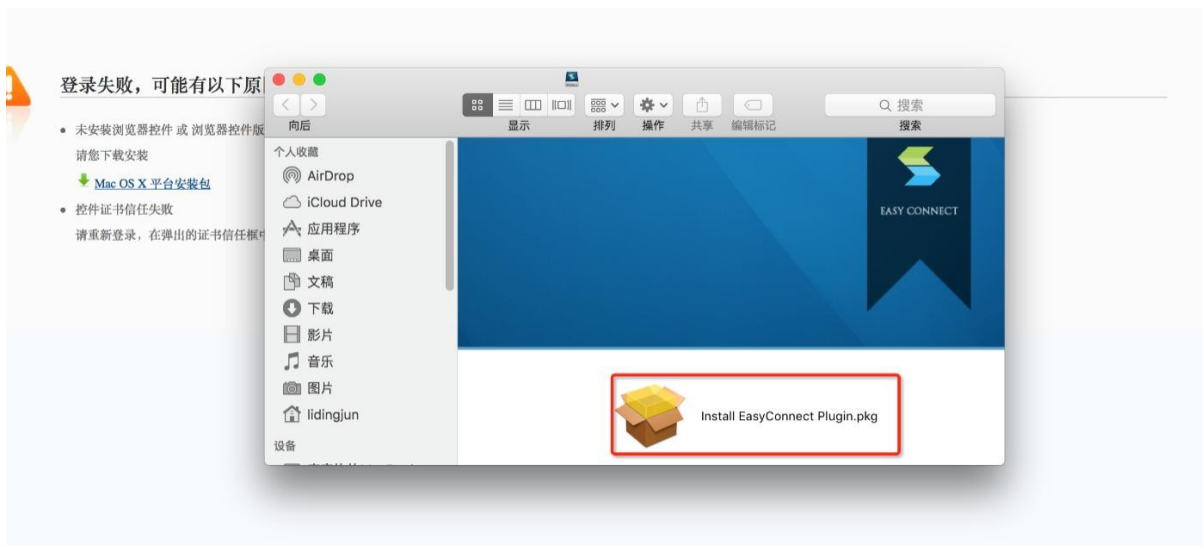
登录失败，可能有以下原

• 未安装浏览器控件 或 浏览器控件版
请您下载安装
Mac OS X 平台安装包

• 控件证书信任失败
请重新登录，在弹出的证书信任框中

向后
显示
排列
操作
共享
编辑标记
搜索
搜索

个人收藏
AirDrop
iCloud Drive
应用程序
桌面
文稿
下载
影片
音乐
图片
lidingjun
设备

EASY CONNECT

Install EasyConnect Plugin.pkg